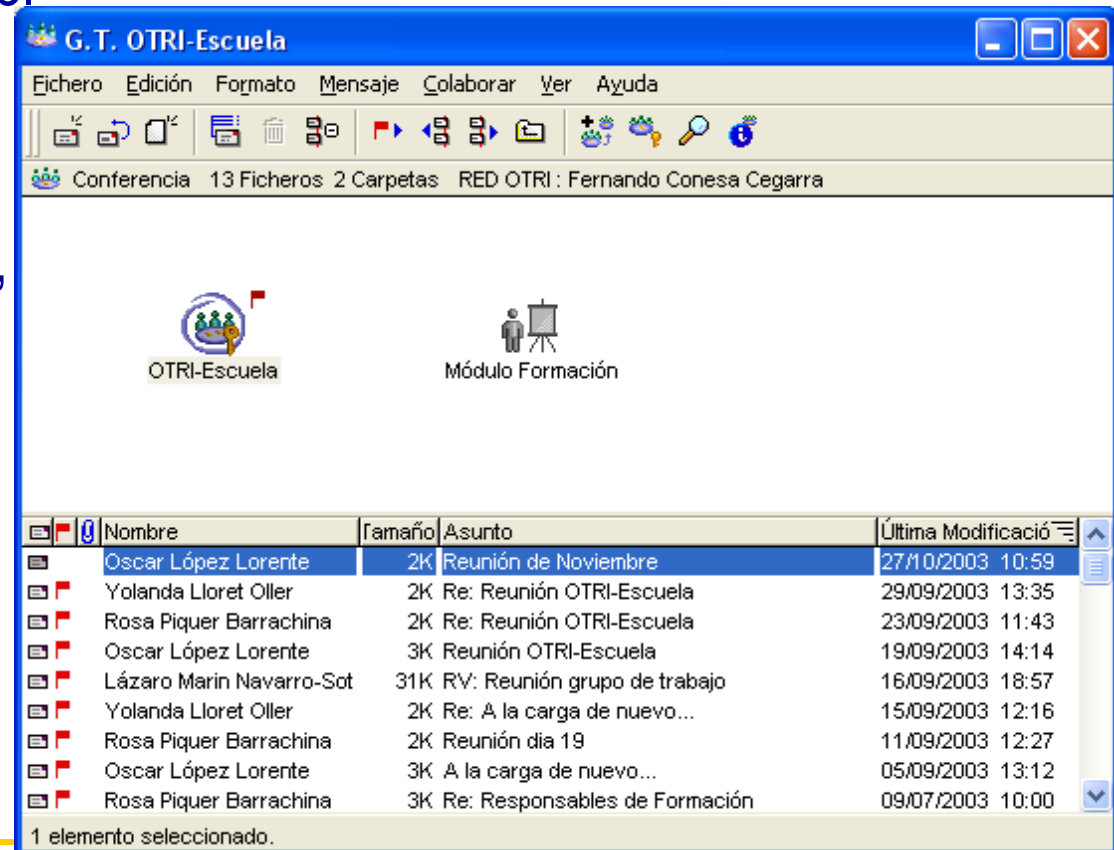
G.T. OTRI-Escuela

Fichero Edición Formato Mensaje Colaborar Ver Ayuda

Conferencia 13 Ficheros 2 Carpetas RED OTRI : Fernando Conesa Cegarra

OTRI-Escuela

Módulo Formación

| Nombre | Tamaño | Asunto | Última Modificació |
|---|---|---|---|
| Oscar López Lorente | 2K | Reunión de Noviembre | 27/10/2003 10:59 |
| Yolanda Lloret Oller | 2K | Re: Reunión OTRI-Escuela | 29/09/2003 13:35 |
| Rosa Piquer Barrachina | 2K | Re: Reunión OTRI-Escuela | 23/09/2003 11:43 |
| Oscar López Lorente | 3K | Reunión OTRI-Escuela | 19/09/2003 14:14 |
| Lázaro Marin Navarro-Sot | 31K | RV: Reunión grupo de trabajo | 16/09/2003 18:57 |
| Yolanda Lloret Oller | 2K | Re: A la carga de nuevo... | 15/09/2003 12:16 |
| Rosa Piquer Barrachina | 2K | Reunión dia 19 | 11/09/2003 12:27 |
| Oscar López Lorente | 3K | A la carga de nuevo... | 05/09/2003 13:12 |
| Rosa Piquer Barrachina | 3K | Re: Responsables de Formación | 09/07/2003 10:00 |

1 elemento seleccionado.